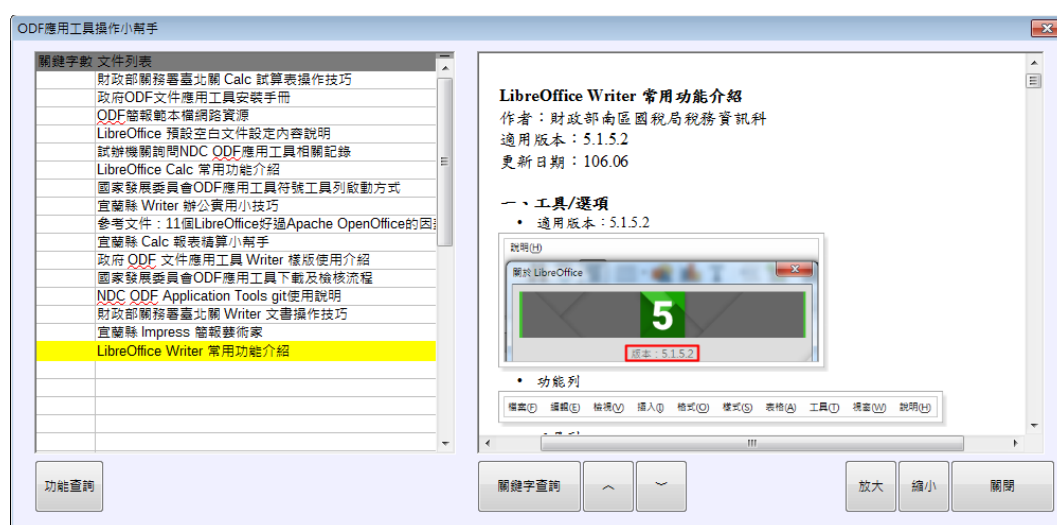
ODF應用工具操作小幫手

| 關鍵字數 | 文件列表 |
|---|---|
| | 財政部關務署臺北關 Calc 試算表操作技巧 |
| | 政府ODF文件應用工具安裝手冊 |
| | ODF簡報範本檔網路資源 |
| | LibreOffice 預設空白文件設定內容說明 |
| | 試辦機關詢問NDC ODF應用工具相關記錄 |
| | LibreOffice Calc 常用功能介紹 |
| | 國家發展委員會ODF應用工具符號工具列啟動方式 |
| | 宜蘭縣 Writer 辦公實用小技巧 |
| | 參考文件：11個LibreOffice好過Apache OpenOffice的因素 |
| | 宜蘭縣 Calc 報表精算小幫手 |
| | 政府 ODF 文件應用工具 Writer 樣版使用介紹 |
| | 國家發展委員會ODF應用工具下載及檢核流程 |
| | NDC ODF Application Tools git使用說明 |
| | 財政部關務署臺北關 Writer 文書操作技巧 |
| | 宜蘭縣 Impress 簡報藝術家 |
| | LibreOffice Writer 常用功能介紹 |

LibreOffice Writer 常用功能介紹
作者：財政部南區國稅局稅務資訊科
適用版本：5.1.5.2
更新日期：106.06

一、工具/選項
• 適用版本：5.1.5.2

說明(H)
關於 LibreOffice
5
版本：5.1.5.2

• 功能列

檔案(F) 編輯(E) 檢視(V) 插入(I) 格式(O) 樣式(S) 表格(A) 工具(T) 視窗(W) 說明(H)

功能查詢

關鍵字查詢

放大

縮小

關閉